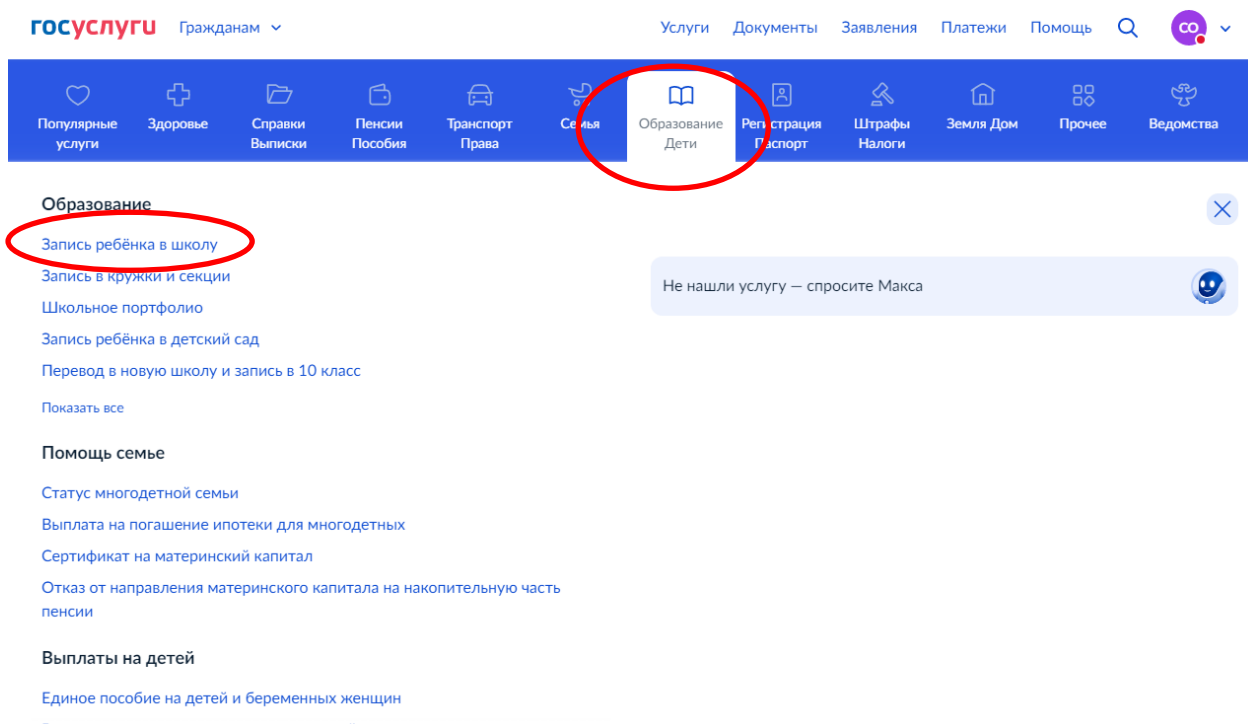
госуслуги Гражданам

Услуги Документы Заявления Платежи Помощь СО

Популярные услуги
Здоровье
Справки Выписки
Пенсии Пособия
Транспорт Права
Семья
Образование Дети
Регистрация Паспорт
Штрафы Налоги
Земля Дом
Прочее
Ведомства

Образование

Запись ребёнка в школу
Запись в кружки и секции
Школьное портфолио
Запись ребёнка в детский сад
Перевод в новую школу и запись в 10 класс

Показать все

Помощь семье

Статус многодетной семьи
Выплата на погашение ипотеки для многодетных
Сертификат на материнский капитал
Отказ от направления материнского капитала на накопительную часть пенсии

Выплаты на детей

Единое пособие на детей и беременных женщин

Не нашли услугу — спросите Макса